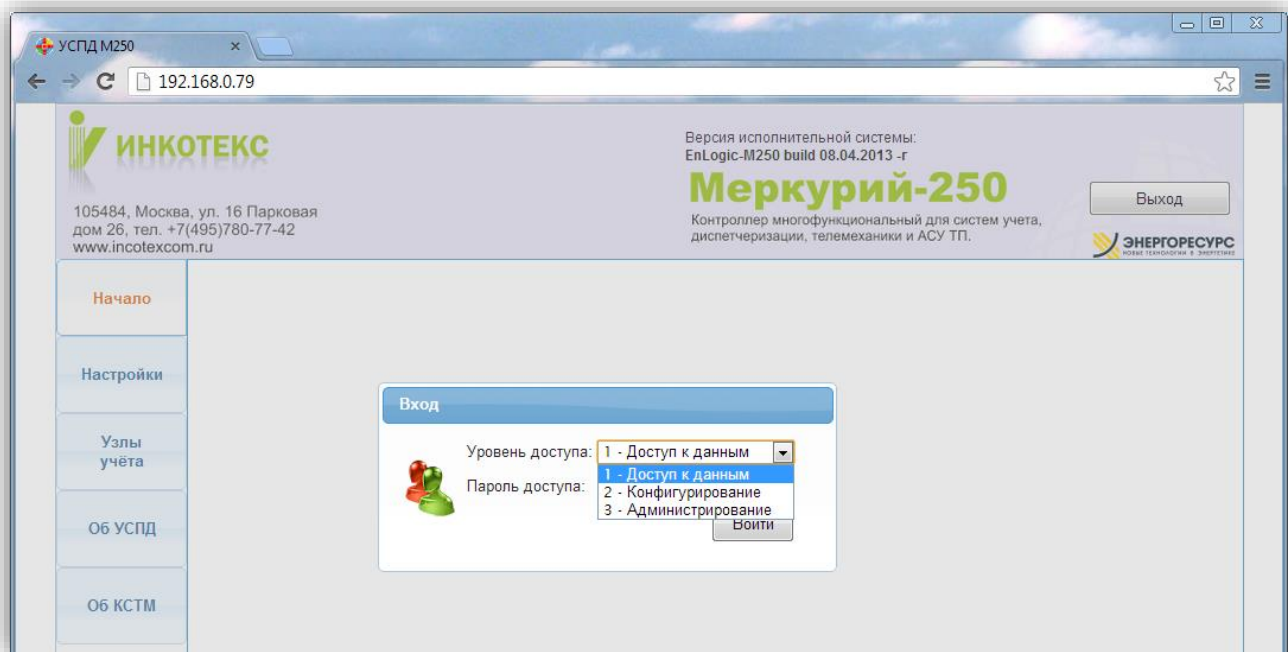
УСПД М250 ×

192.168.0.79

ИНКОТЕКС

105484, Москва, ул. 16 Парковая дом 26, тел. +7(495)780-77-42 www.incotexcom.ru

Версия исполнительной системы:
EnLogic-M250 build 08.04.2013 -r

Меркурий-250

Контроллер многофункциональный для систем учета, диспетчеризации, телемеханики и АСУ ТП.

Выход

ЭНЕРГОРЕСУРС
НОВЫЕ ТЕХНОЛОГИИ В ЭНЕРГЕТИКЕ

Начало

Настройки

Узлы учёта

Об УСПД

Об КСТМ

Вход

Уровень доступа: 1 - Доступ к данным

Пароль доступа:

1 - Доступ к данным
2 - Конфигурирование
3 - Администрирование

Войти